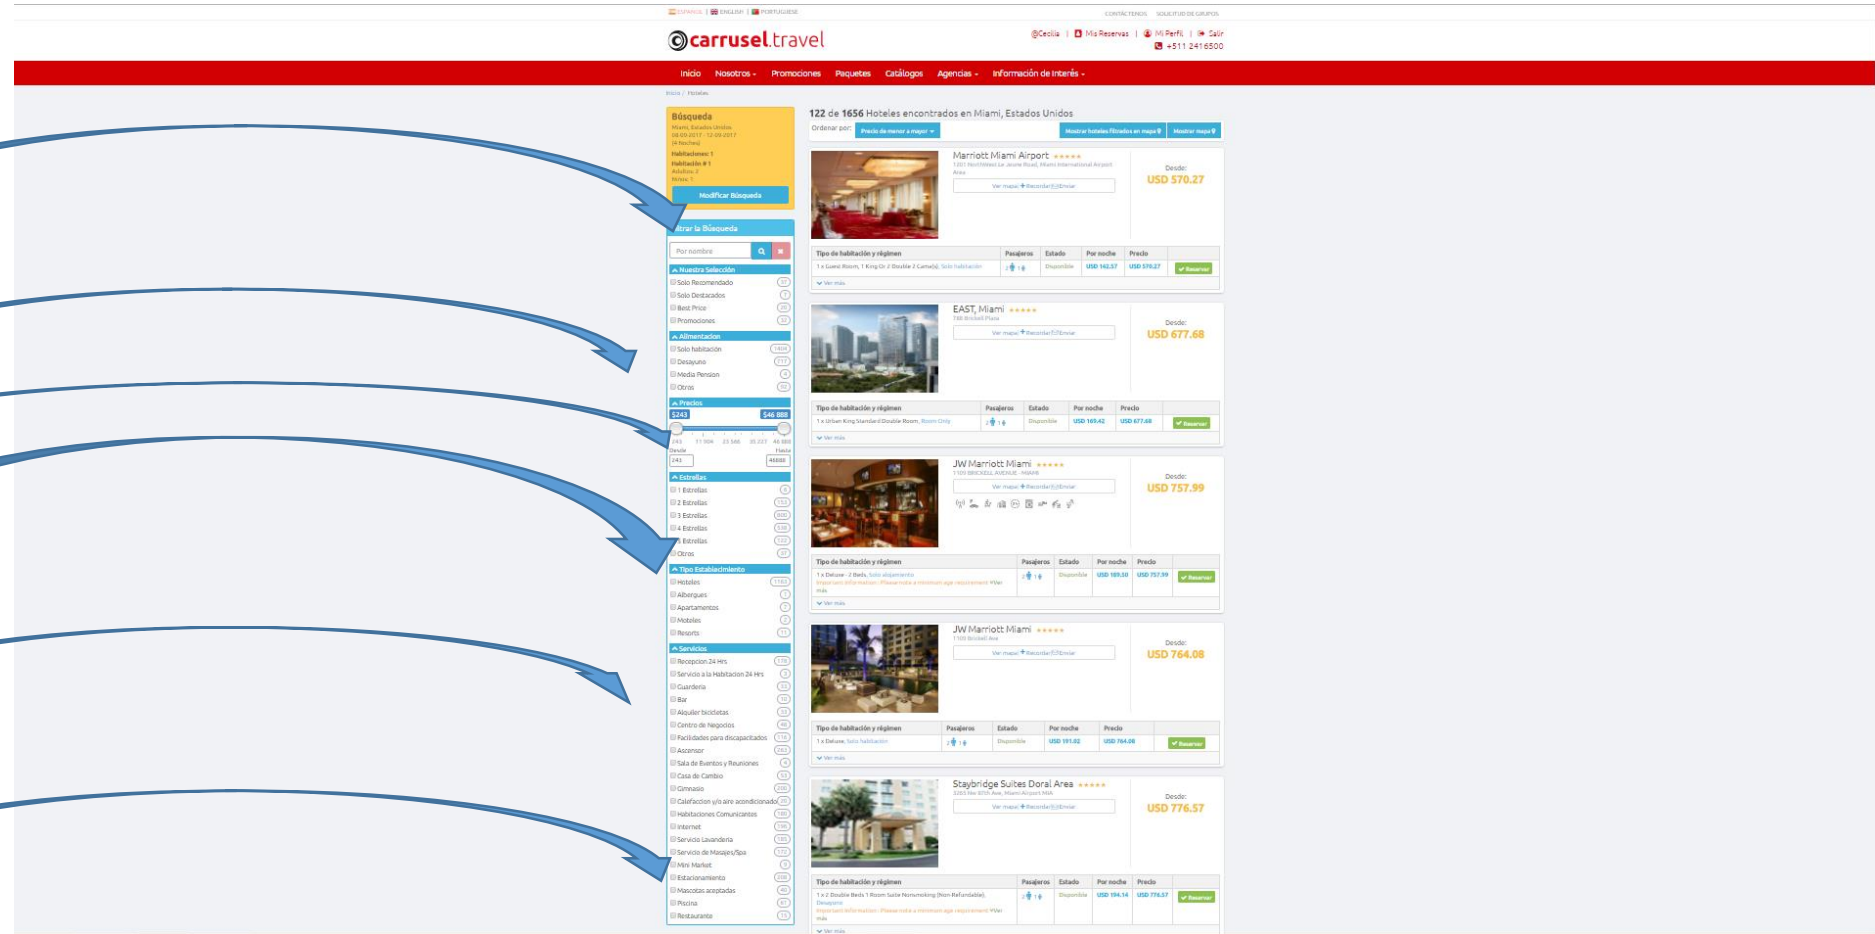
ESPAÑOL | ENGLISH | PORTUGUESE
CONTÁCTENOS SOLICITUD DE GRUPOS

carrusel.travel

Cecilia | Mis Reservas | Mi Perfil | Salir
+511 2416500

Inicio Nosotros Promociones Paquetes Catálogos Agencias Información de Interés

Inicio / Hoteles

Búsqueda
Miami, Estados Unidos
(4 Noches)
Habitaciones: 1
Habitación # 1
Adultos: 2
Niños: 1
Modificar Búsqueda

Filtrar la Búsqueda
Por nombre
Nuestra Selección
Solo Recomendado
Solo Destacados
Best Price
Promociones
Alimentación
Solo habitación
Desayuno
Media Pension
Otros
Precios
$243 $46 888
Desde Hasta
243 46888
Estrellas
1 Estrellas
2 Estrellas
3 Estrellas
4 Estrellas
5 Estrellas
Otros
Tipo Establecimiento
Hoteles
Albergues
Apartamentos
Moteles
Resorts
Servicios
Recepcion 24 Hrs
Servicio a la Habitacion 24 Hrs
Guarderia
Bar
Alquiler bicicletas
Centro de Negocios
Facilidades para discapacitados
Ascensor
Sala de Eventos y Reuniones
Casa de Cambio
Gimnasio
Calefaccion y/o aire acondicionado
Habitaciones Comunicantes
Internet
Servicio Lavanderia
Servicio de Masajes/Spa
Mini Market
Estacionamiento
Mascotas aceptadas
Piscina
Restaurante

122 de 1656 Hoteles encontrados en Miami, Estados Unidos
Ordenar por: Precio de menor a mayor
Mostrar hoteles filtrados en mapa Mostrar mapa

Marriott Miami Airport
Ver mapa | Recordar | Enviar
Desde: USD 570.27
| Tipo de habitación y régimen | Pasajeros | Estado | Por noche | Precio | |
|---|---|---|---|---|---|
| 1 x Guest Room, 1 King Or 2 Double 2 Cama(s), Solo habitación | | Disponible | USD 142.57 | USD 570.27 | Reservar |
Ver más

EAST, Miami
788 Brickell Plaza
Ver mapa | Recordar | Enviar
Desde: USD 677.68
| Tipo de habitación y régimen | Pasajeros | Estado | Por noche | Precio | |
|---|---|---|---|---|---|
| 1 x Urban King Standard Double Room, Room Only | | Disponible | USD 169.42 | USD 677.68 | Reservar |
Ver más

JW Marriott Miami
1109 BRICKELL AVENUE - MIAMI
Ver mapa | Recordar | Enviar
Desde: USD 757.99
| Tipo de habitación y régimen | Pasajeros | Estado | Por noche | Precio | |
|---|---|---|---|---|---|
| 1 x Deluxe - 2 Beds, Solo alojamiento | | Disponible | USD 189.50 | USD 757.99 | Reservar |
Ver más

JW Marriott Miami
1109 Brickell Ave
Ver mapa | Recordar | Enviar
Desde: USD 764.08
| Tipo de habitación y régimen | Pasajeros | Estado | Por noche | Precio | |
|---|---|---|---|---|---|
| 1 x Deluxe, Solo habitación | | Disponible | USD 191.02 | USD 764.08 | Reservar |
Ver más

Staybridge Suites Doral Area
Ver mapa | Recordar | Enviar
Desde: USD 776.57
| Tipo de habitación y régimen | Pasajeros | Estado | Por noche | Precio | |
|---|---|---|---|---|---|
| 1 x 2 Double Beds 1 Room Suite Nonsmoking (Non-Refundable), Desayuno | | Disponible | USD 194.14 | USD 776.57 | Reservar |
Ver más